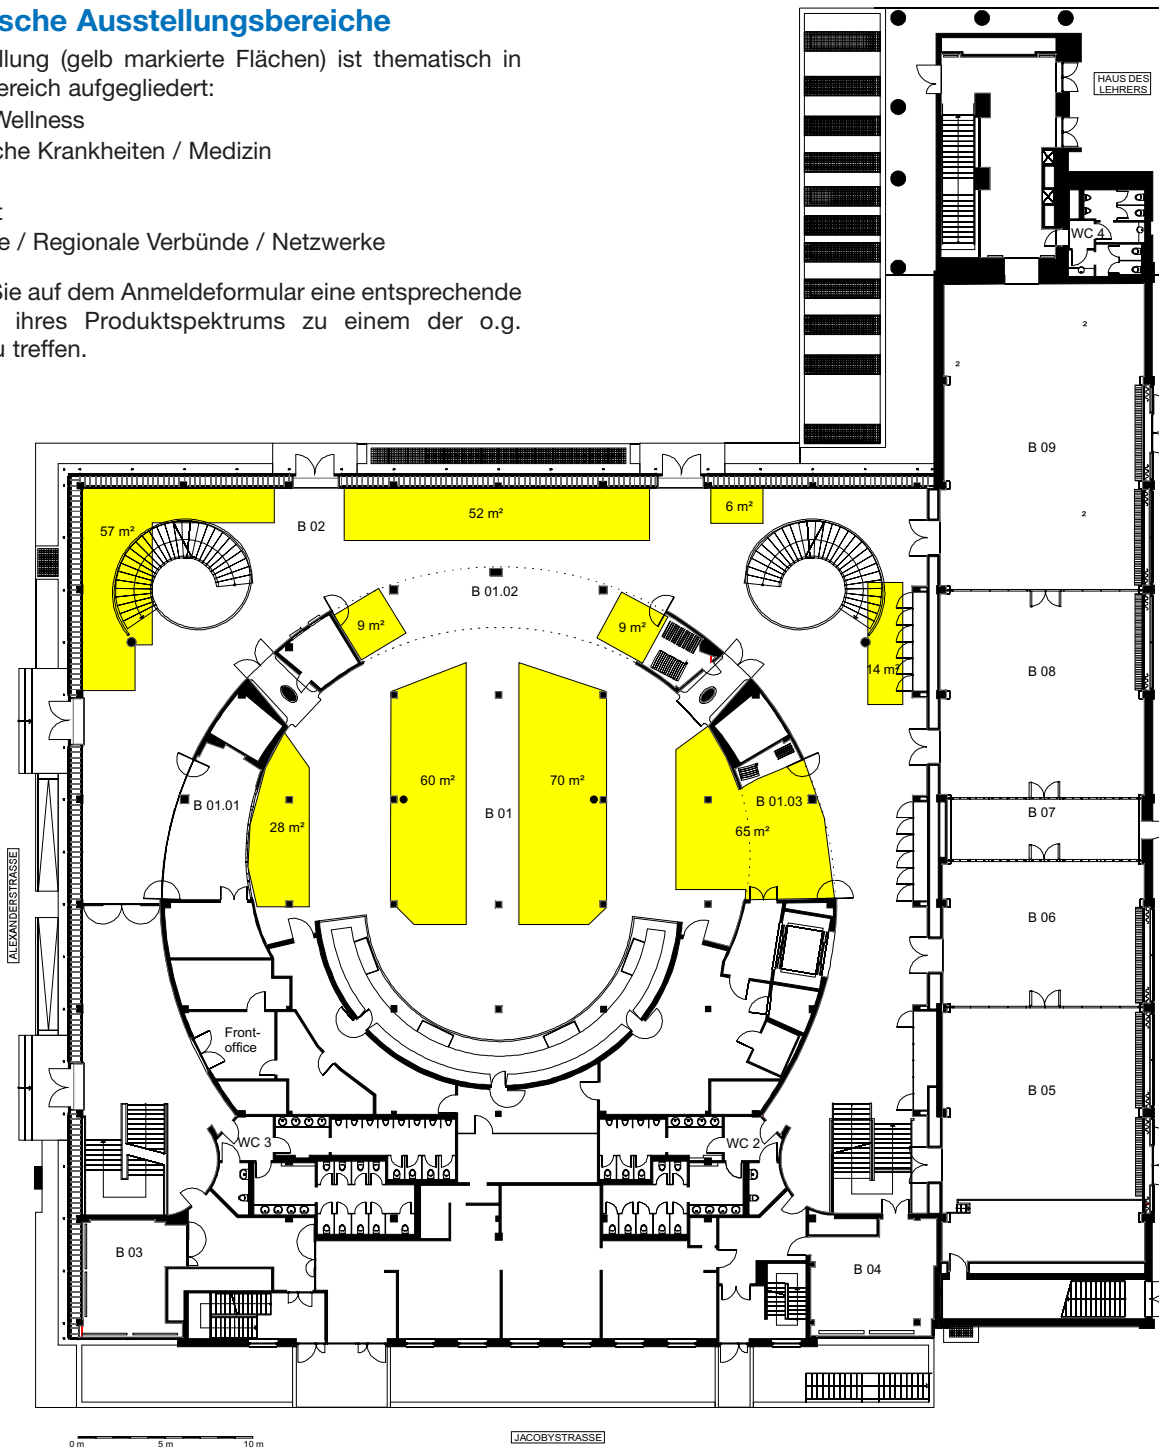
sche Ausstellungsbereiche

llung (gelb markierte Flächen) ist thematisch in ereich aufgegliedert:

Wellness

che Krankheiten / Medizin

t

e / Regionale Verbünde / Netzwerke

Sie auf dem Anmeldeformular eine entsprechende ihres Produktspektrums zu einem der o.g. u treffen.

HAUS DES LEHRERS

WC 4

2

2

2

B 09

B 08

B 07

B 06

B 05

57 m²

B 02

52 m²

6 m²

B 01.02

9 m²

9 m²

14 m²

60 m²

70 m²

B 01

B 01.01

28 m²

B 01.03

65 m²

ALEXANDERSTRASSE

Front-office

WC 3

WC 2

B 03

B 04

0 m

5 m

10 m

JACOBYSTRASSE